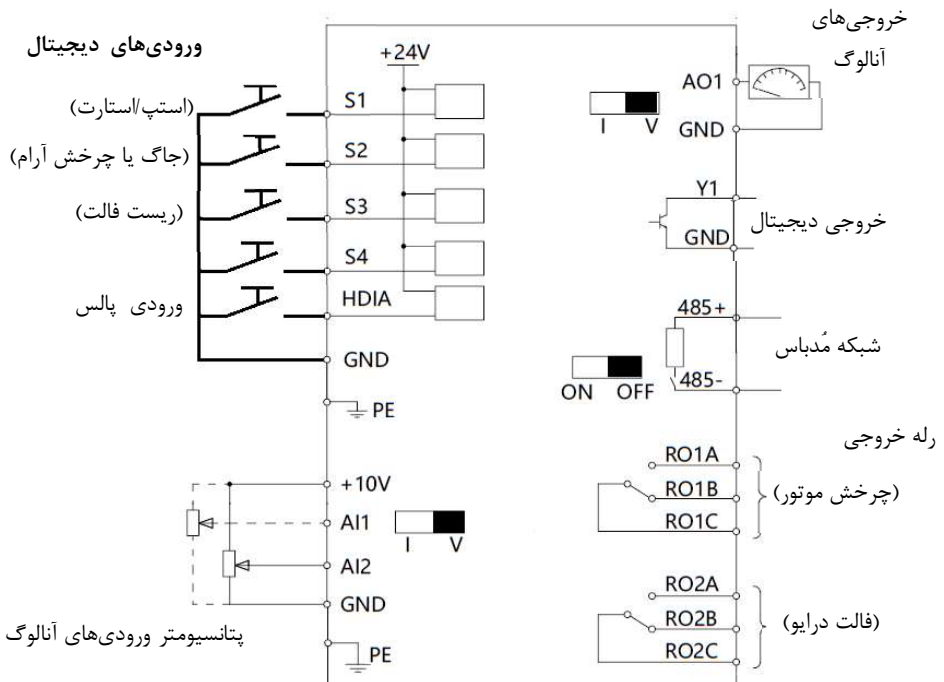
ورودی‌های دیجیتال

(استپ/استارت)

(جاگ یا چرخش آرام)

(ریست فالت)

ورودی پالس

+24V

S1

S2

S3

S4

HDIA

GND

PE

+10V

AI1

AI2

GND

PE

I V

پتانسیومتر ورودی‌های آنالوگ

خروجی‌های آنالوگ

AO1

GND

I V

Y1

GND

خروجی دیجیتال

485+

485-

شبکه مُدباس

ON OFF

رله خروجی

RO1A

RO1B

RO1C

(چرخش موتور)

RO2A

RO2B

RO2C

(فالت درایو)